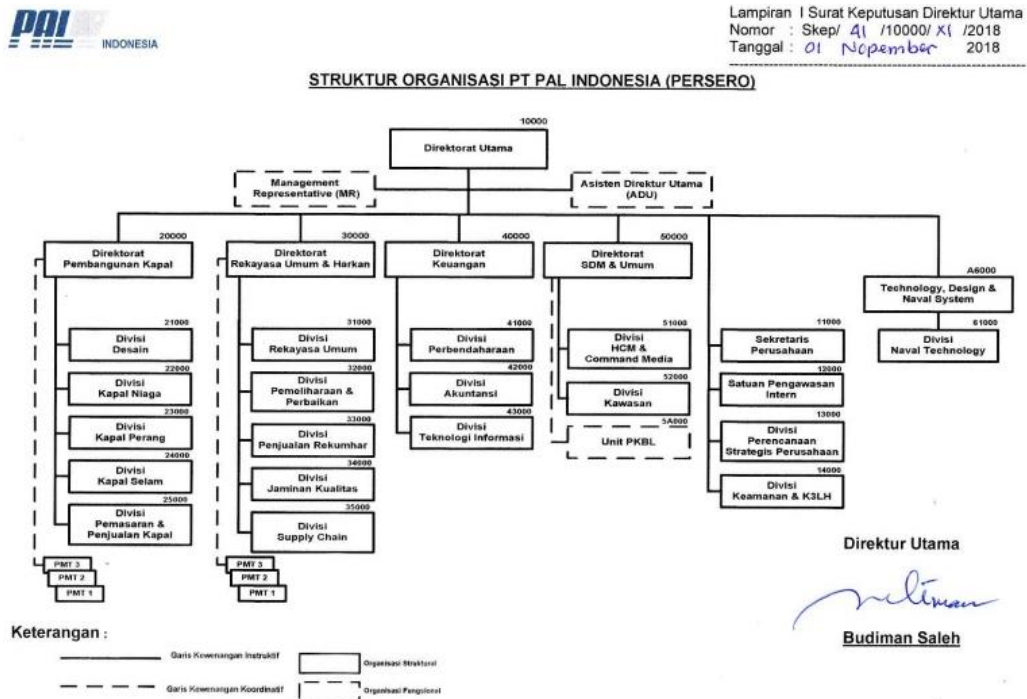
PAL INDONESIA

Lampiran I Surat Keputusan Direktur Utama
Nomor : Skep/ 41 /10000/ XI /2018
Tanggal : 01 Nopember 2018

STRUKTUR ORGANISASI PT PAL INDONESIA (PERSERO)

10000
Direktorat Utama

Management Representative (MR)

Asisten Direktur Utama (ADU)

20000
Direktorat Pembangunan Kapal

21000
Divisi Desain

22000
Divisi Kapal Niaga

23000
Divisi Kapal Perang

24000
Divisi Kapal Selam

25000
Divisi Pemasaran & Penjualan Kapal

PMT 3
PMT 2
PMT 1

30000
Direktorat Rekayasa Umum & Harkan

31000
Divisi Rekayasa Umum

32000
Divisi Pemeliharaan & Perbaikan

33000
Divisi Penjualan Rekumhar

34000
Divisi Jaminan Kualitas

35000
Divisi Supply Chain

PMT 3
PMT 2
PMT 1

40000
Direktorat Keuangan

41000
Divisi Perbendaharaan

42000
Divisi Akuntansi

43000
Divisi Teknologi Informasi

50000
Direktorat SDM & Umum

51000
Divisi HCM & Command Media

52000
Divisi Kawasan

5A000
Unit PKBL

11000
Sekretaris Perusahaan

12000
Satuan Pengawasan Intern

13000
Divisi Perencanaan Strategis Perusahaan

14000
Divisi Keamanan & K3LH

A6000
Technology, Design & Naval System

61000
Divisi Naval Technology

Direktur Utama

Budiman Saleh

Keterangan :

Garis Kewenangan Instruktif
Organisasi Struktural
Garis Kewenangan Koordinatif
Organisasi Fungsional